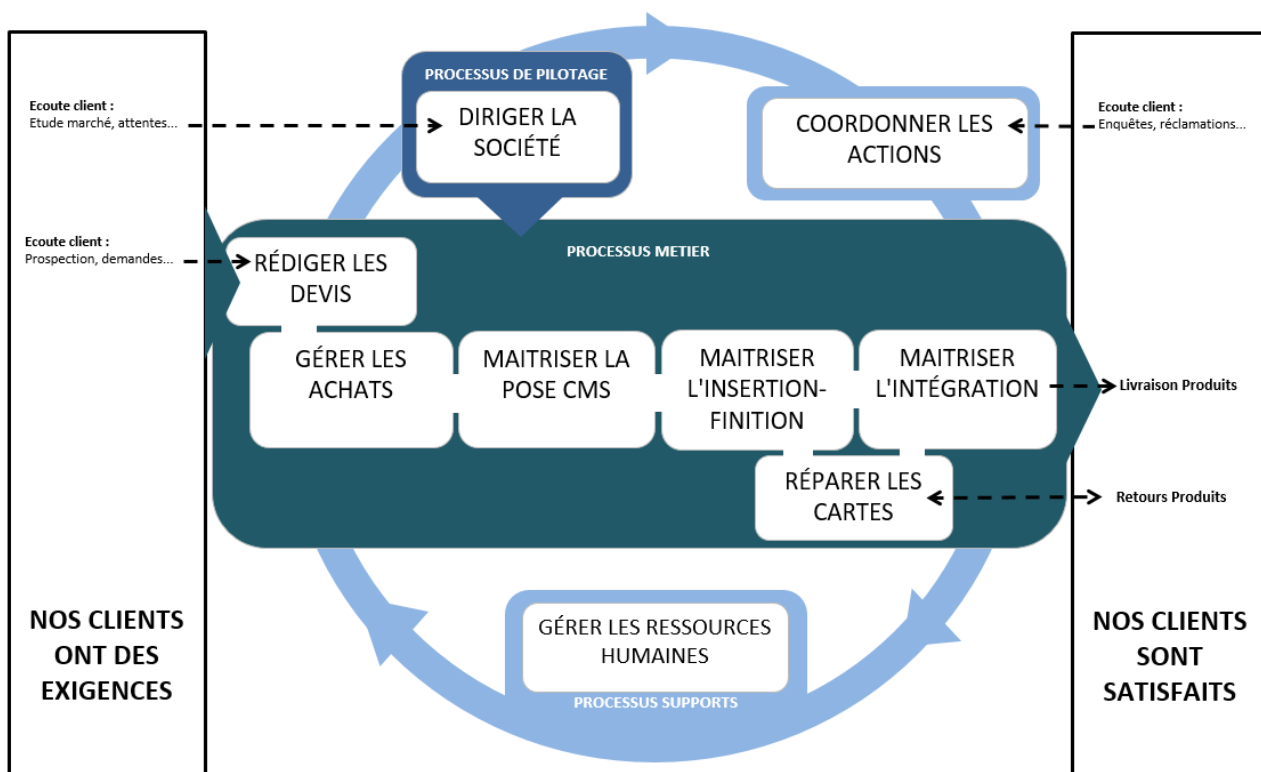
Ecoute client :
Etude marché, attentes...

Ecoute client :
Prospection, demandes...

NOS CLIENTS ONT DES EXIGENCES

PROCESSUS DE PILOTAGE

DIRIGER LA SOCIÉTÉ

COORDONNER LES ACTIONS

PROCESSUS METIER

RÉDIGER LES DEVIS

GÉRER LES ACHATS

MAITRISER LA POSE CMS

MAITRISER L'INSERTION-FINITION

MAITRISER L'INTÉGRATION

RÉPARER LES CARTES

GÉRER LES RESSOURCES HUMAINES

PROCESSUS SUPPORTS

Ecoute client :
Enquêtes, réclamations...

Livraison Produits

Retours Produits

NOS CLIENTS SONT SATISFAITS